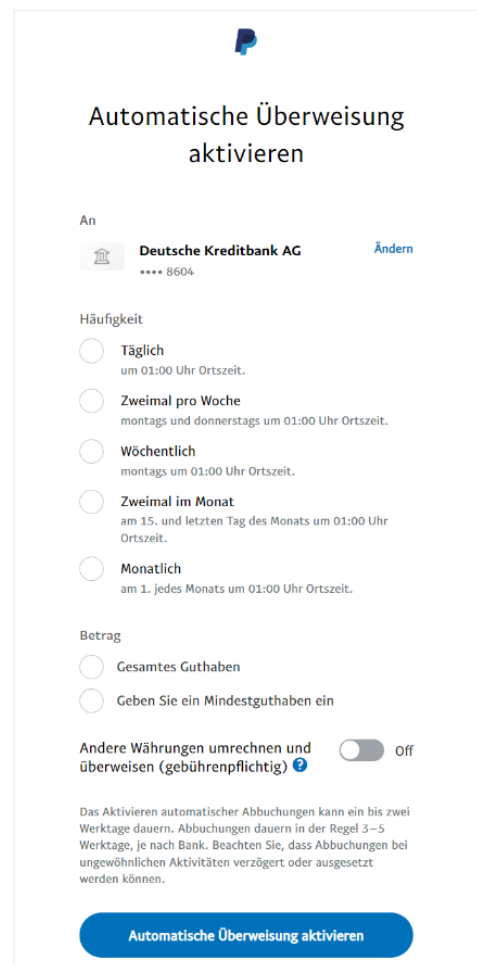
Automatische Überweisung aktivieren

An

Deutsche Kreditbank AG
•••• 8604

Ändern

Häufigkeit

Täglich
um 01:00 Uhr Ortszeit.

Zweimal pro Woche
montags und donnerstags um 01:00 Uhr Ortszeit.

Wöchentlich
montags um 01:00 Uhr Ortszeit.

Zweimal im Monat
am 15. und letzten Tag des Monats um 01:00 Uhr Ortszeit.

Monatlich
am 1. jedes Monats um 01:00 Uhr Ortszeit.

Betrag

Gesamtes Guthaben

Geben Sie ein Mindestguthaben ein

Andere Währungen umrechnen und überweisen (gebührenpflichtig) ?

Off

Das Aktivieren automatischer Abbuchungen kann ein bis zwei Werktage dauern. Abbuchungen dauern in der Regel 3–5 Werktage, je nach Bank. Beachten Sie, dass Abbuchungen bei ungewöhnlichen Aktivitäten verzögert oder ausgesetzt werden können.

Automatische Überweisung aktivieren